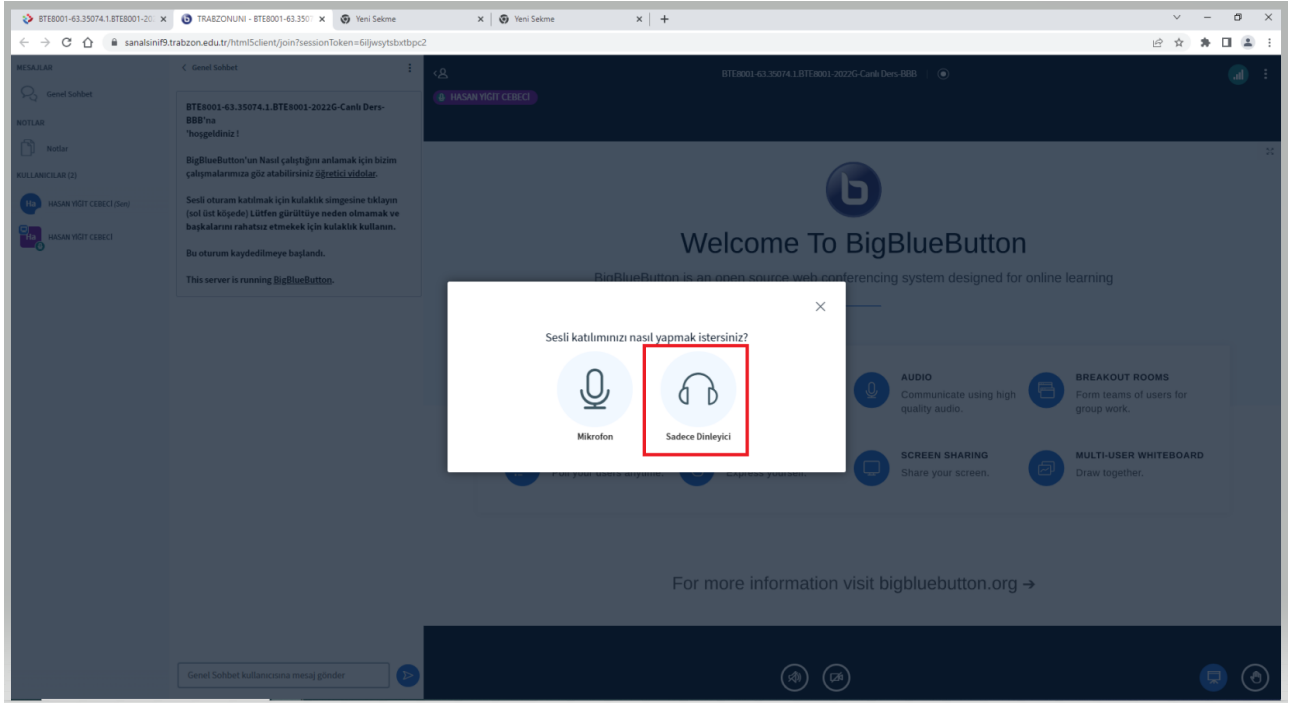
BTE8001-63.35074.1.BTE8001-20 ×
TRAZBONUNI - BTE8001-63.350 ×
Yeni Sekme ×
Yeni Sekme ×
+

sanalsinif9.trabzon.edu.tr/html5client/join?sessionToken=6iljwsytsbxtbpc2

MESAJLAR
Genel Sohbet
NOTLAR
Notlar
KULLANICILAR (2)
HASAN YİĞİT CEBECİ (Sen)
HASAN YİĞİT CEBECİ

< Genel Sohbet

BTE8001-63.35074.1.BTE8001-2022G-Canlı Ders-BBB'na
'hoşgeldiniz !

BigBlueButton'un Nasıl çalıştığını anlamak için bizim çalışmalarımıza göz atabilirsiniz öğretici vidolar.

Sesli oturam katılmak için kulaklık simgesine tıklayın (sol üst köşede) Lütfen gürültüye neden olmamak ve başkalarını rahatsız etmekek için kulaklık kullanın.

Bu oturum kaydedilmeye başlandı.

This server is running BigBlueButton.

Genel Sohbet kullanıcısına mesaj gönder

HASAN YİĞİT CEBECİ

BTE8001-63.35074.1.BTE8001-2022G-Canlı Ders-BBB

Welcome To BigBlueButton

BigBlueButton is an open source web conferencing system designed for online learning

Sesli katılımınızı nasıl yapmak istersiniz?

Mikrofon

Sadece Dinleyici

AUDIO
Communicate using high quality audio.

BREAKOUT ROOMS
Form teams of users for group work.

SCREEN SHARING
Share your screen.

MULTI-USER WHITEBOARD
Draw together.

Poll your users anytime.

Express yourself.

For more information visit bigbluebutton.org →